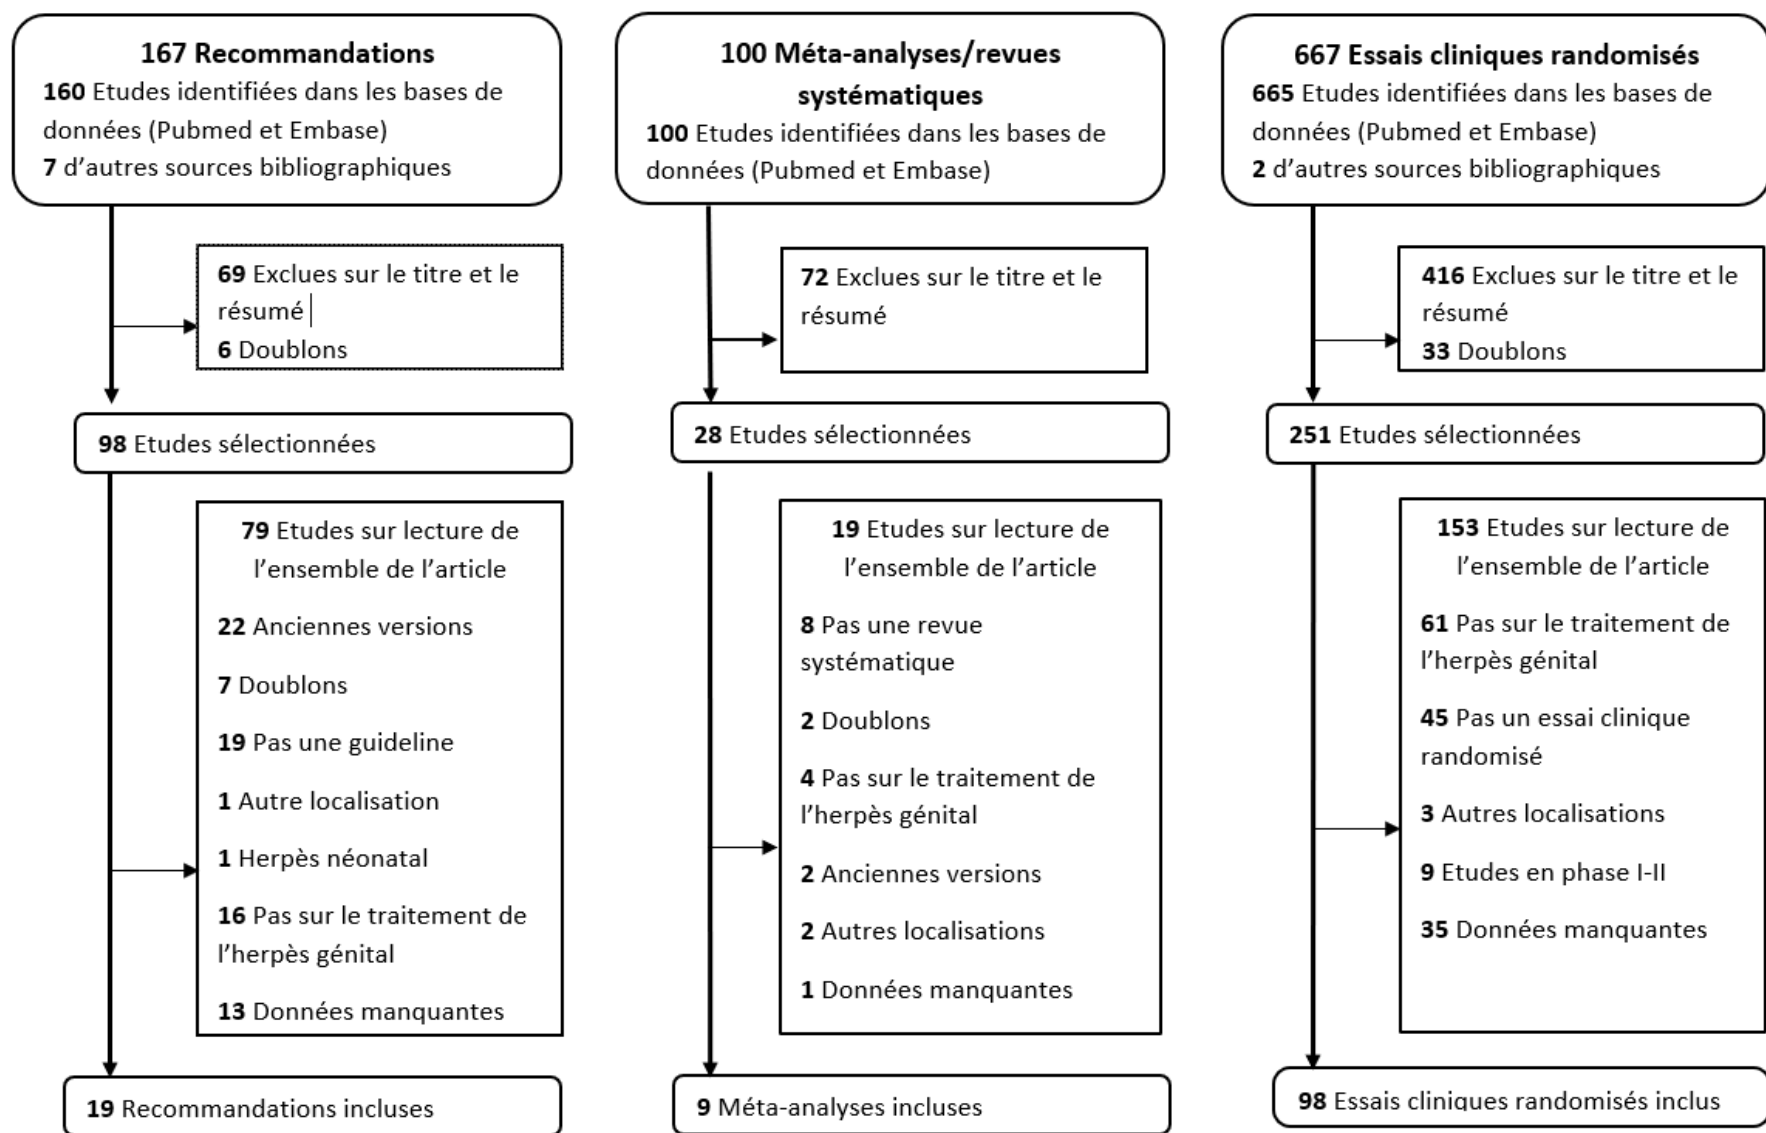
167 Recommandations
160 Etudes identifiées dans les bases de données (Pubmed et Embase)
7 d'autres sources bibliographiques

69 Exclues sur le titre et le résumé
6 Doublons

98 Etudes sélectionnées

79 Etudes sur lecture de l'ensemble de l'article
22 Anciennes versions
7 Doublons
19 Pas une guideline
1 Autre localisation
1 Herpès néonatal
16 Pas sur le traitement de l'herpès génital
13 Données manquantes

19 Recommandations incluses

100 Méta-analyses/revues systématiques
100 Etudes identifiées dans les bases de données (Pubmed et Embase)

72 Exclues sur le titre et le résumé

28 Etudes sélectionnées

19 Etudes sur lecture de l'ensemble de l'article
8 Pas une revue systématique
2 Doublons
4 Pas sur le traitement de l'herpès génital
2 Anciennes versions
2 Autres localisations
1 Données manquantes

9 Méta-analyses incluses

667 Essais cliniques randomisés
665 Etudes identifiées dans les bases de données (Pubmed et Embase)
2 d'autres sources bibliographiques

416 Exclues sur le titre et le résumé
33 Doublons

251 Etudes sélectionnées

153 Etudes sur lecture de l'ensemble de l'article
61 Pas sur le traitement de l'herpès génital
45 Pas un essai clinique randomisé
3 Autres localisations
9 Etudes en phase I-II
35 Données manquantes

98 Essais cliniques randomisés inclus